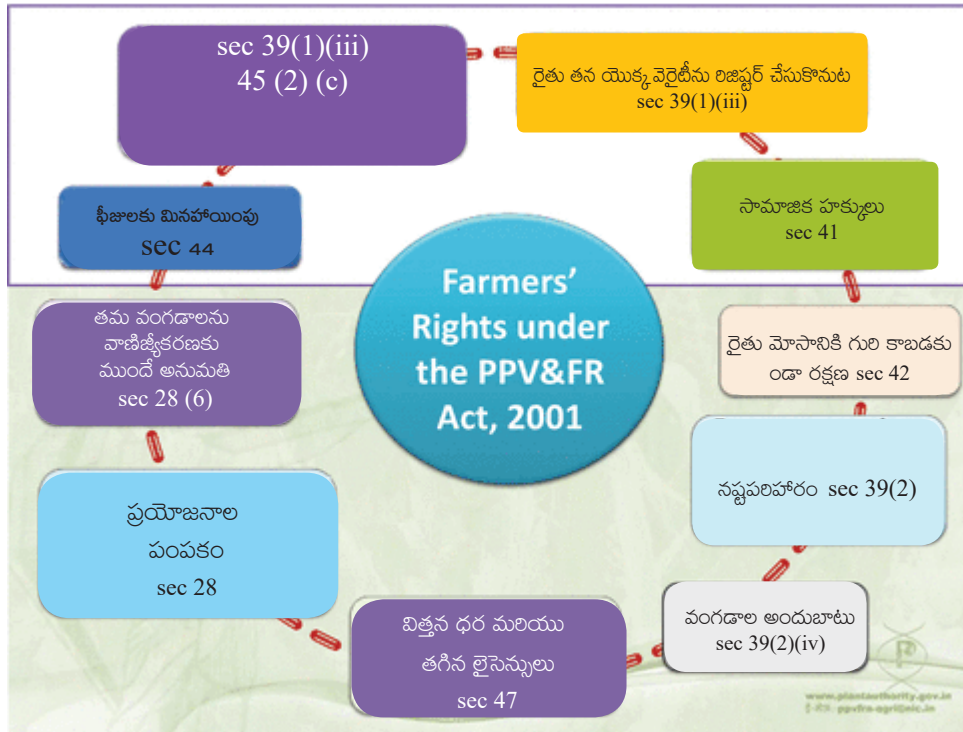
sec 39(1)(iii)
45 (2) (c)

రైతు తన యొక్క వెరైటీను రిజిస్టర్ చేసుకొనుట
sec 39(1)(iii)

ఫీజులకు మినహాయింపు
sec 44

సామాజిక హక్కులు
sec 41

Farmers' Rights under the PPV&FR Act, 2001

తమ వంగడాలను వాణిజ్యీకరణకు ముందే అనుమతి
sec 28 (6)

రైతు మోసానికి గురి కాబడకుండా రక్షణ sec 42

నష్టపరిహారం sec 39(2)

ప్రయోజనాల పంపకం
sec 28

వంగడాల అందుబాటు
sec 39(2)(iv)

విత్తన ధర మరియు తగిన లైసెన్సులు
sec 47

www.plantauthority.gov.in
ppvfra-agri@nic.in